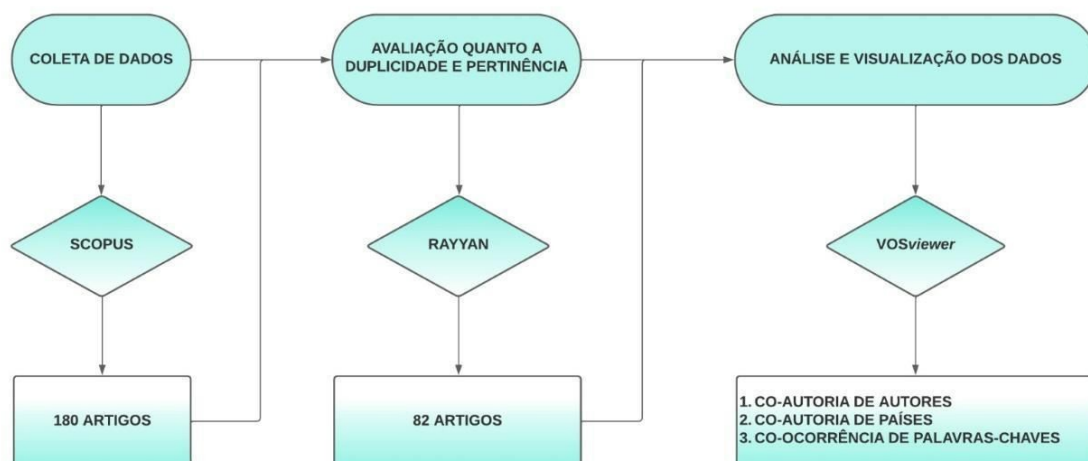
COLETA DE DADOS

SCOPUS

180 ARTIGOS

AVALIAÇÃO QUANTO A DUPLICIDADE E PERTINÊNCIA

RAYYAN

82 ARTIGOS

ANÁLISE E VISUALIZAÇÃO DOS DADOS

VOSviewer

1. CO-AUTORIA DE AUTORES
2. CO-AUTORIA DE PAÍSES
3. CO-OCORRÊNCIA DE PALAVRAS-CHAVES